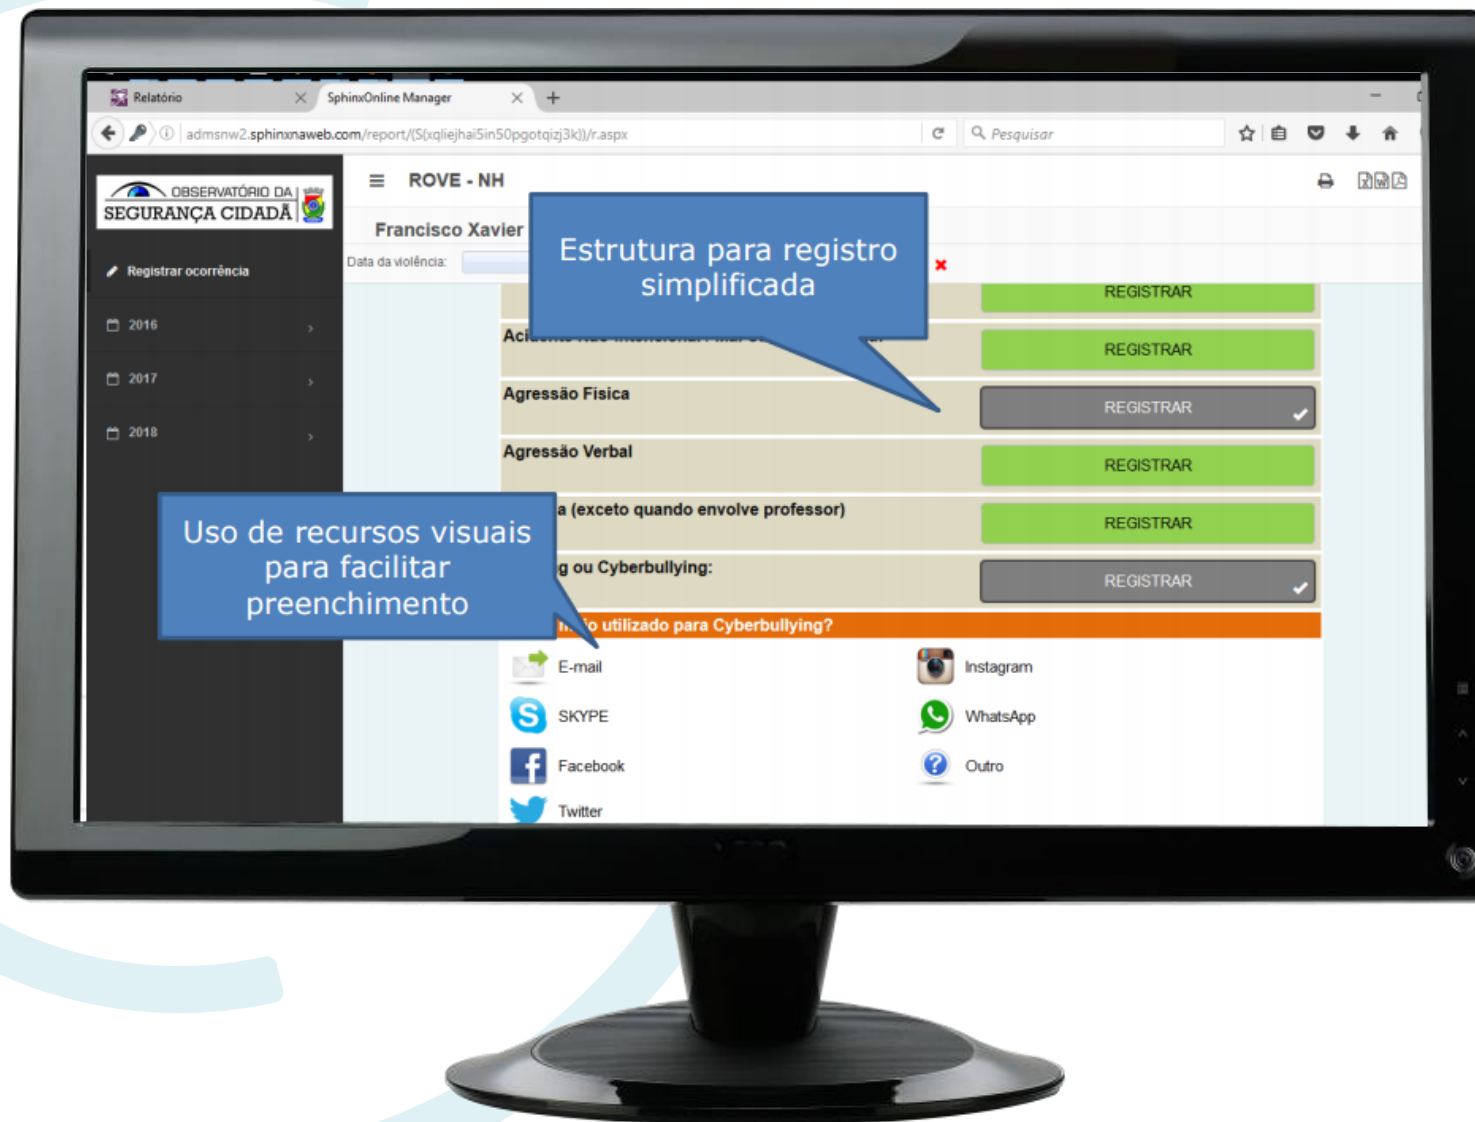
Relatório
SphinxOnline Manager
admsnw2.sphinxnaweb.com/report/(S(xqliejhai5in50pgotqizj3k))/r.aspx
Pesquisar

OBSERVATÓRIO DA SEGURANÇA CIDADÃ
Registrar ocorrência
2016
2017
2018

ROVE - NH
Francisco Xavier
Data da violência:

Estrutura para registro simplificada

REGISTRAR
Aci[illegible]
REGISTRAR
Agressão Fisica
REGISTRAR
Agressão Verbal
REGISTRAR
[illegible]a (exceto quando envolve professor)
REGISTRAR
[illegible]g ou Cyberbullying:
REGISTRAR

Uso de recursos visuais para facilitar preenchimento

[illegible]o utilizado para Cyberbullying?
E-mail
Instagram
SKYPE
WhatsApp
Facebook
Outro
Twitter